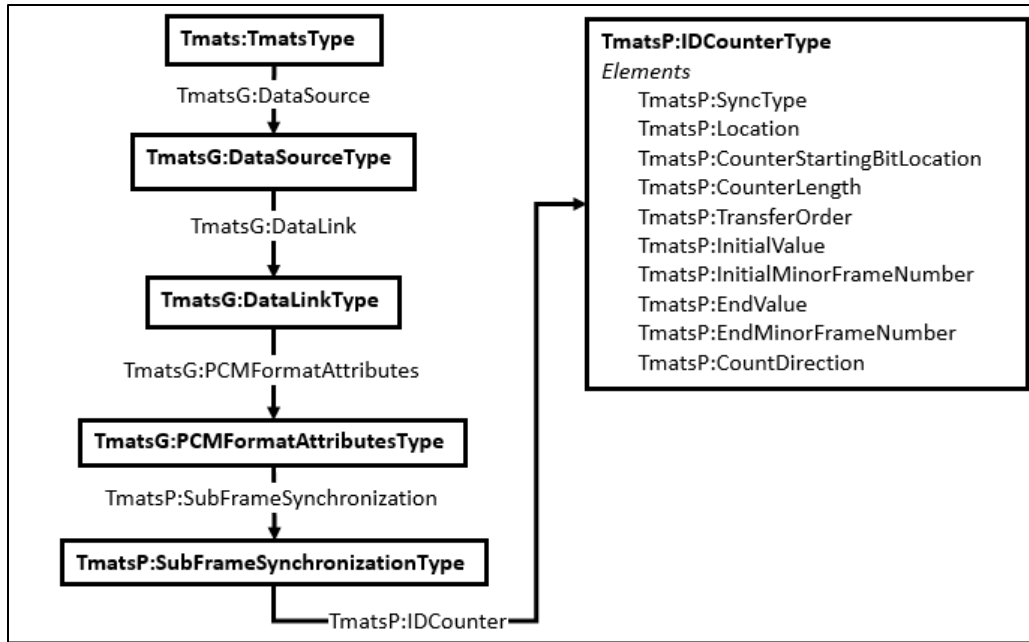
Tmats:TmatsType

TmatsG:DataSource

TmatsG:DataSourceType

TmatsG:DataLink

TmatsG:DataLinkType

TmatsG:PCMFormatAttributes

TmatsG:PCMFormatAttributesType

TmatsP:SubFrameSynchronization

TmatsP:SubFrameSynchronizationType

TmatsP:IDCounter

TmatsP:IDCounterType
Elements
TmatsP:SyncType
TmatsP:Location
TmatsP:CounterStartingBitLocation
TmatsP:CounterLength
TmatsP:TransferOrder
TmatsP:InitialValue
TmatsP:InitialMinorFrameNumber
TmatsP:EndValue
TmatsP:EndMinorFrameNumber
TmatsP:CountDirection